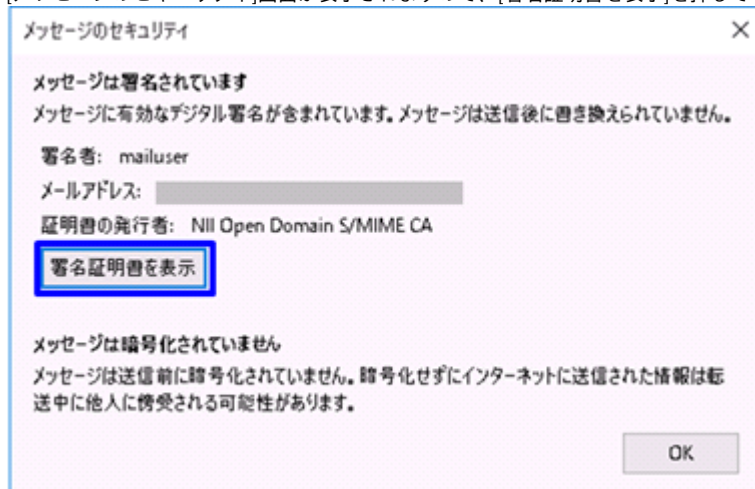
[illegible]

メッセージのセキュリティ

×

メッセージは署名されています

メッセージに有効なデジタル署名が含まれています。メッセージは送信後に書き換えられていません。

署名者: mailuser

メールアドレス:

証明書の発行者: NII Open Domain S/MIME CA

署名証明書を表示

メッセージは暗号化されていません

メッセージは送信前に暗号化されていません。暗号化せずにインターネットに送信された情報は転送中に他人に傍受される可能性があります。

OK